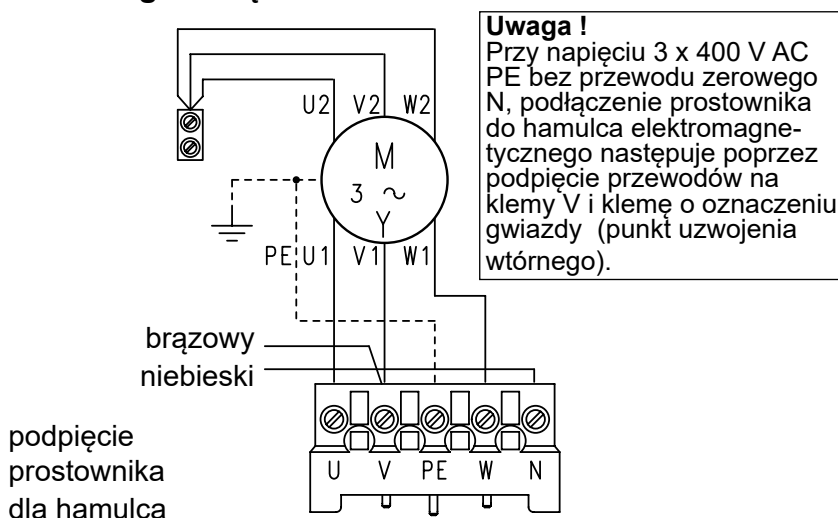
Uwaga !
Przy napięciu 3 x 400 V AC PE bez przewodu zerowego N, podłączenie prostownika do hamulca elektromagnetycznego następuje poprzez podpięcie przewodów na klemy V i klemę o oznaczeniu gwiazdy (punkt uzwojenia wtórnego).

U2 V2 W2
M
3 ~
Y
PE U1 V1 W1

brązowy
niebieski

U V PE W N

podpięcie prostownika dla hamulca